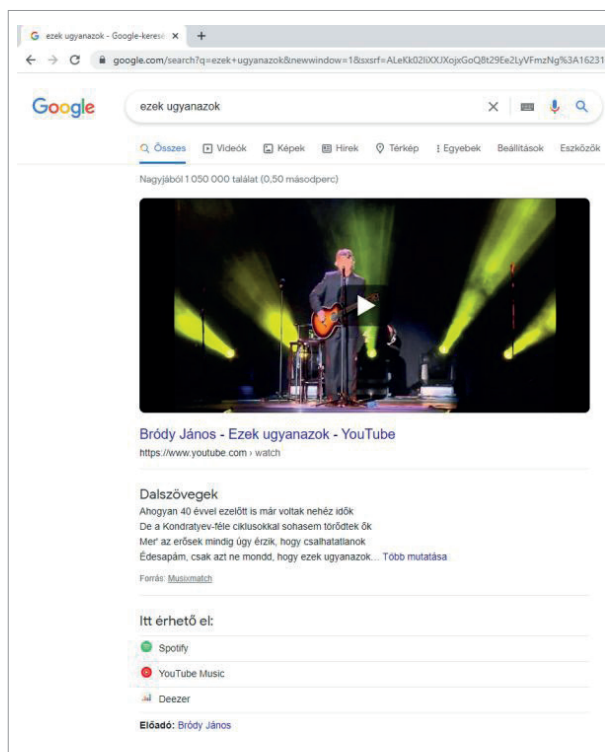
ezek ugyanazok - Google-keresé ×  +

← → C google.com/search?q=ezek+ugyanazok&newwindow=1&sxsrf=ALeKk02lXXJXojxGoQ8t29Ee2LyVFmzNg%3A16231

Google

ezek ugyanazok

Összes  Videók  Képek  Hírek  Térkép  Egyebek  Beállítások  Eszközök

Nagyjából 1 050 000 találat (0,50 másodperc)

Bródy János - Ezek ugyanazok - YouTube
https://www.youtube.com › watch

Dalszövegek
Ahogyan 40 évvel ezelőtt is már voltak nehéz idők
De a Kondratyev-féle ciklusokkal sohasem törődtek ők
Mer' az erősek mindig úgy érzik, hogy csalhatatlanok
Édesapám, csak azt ne mondd, hogy ezek ugyanazok… Több mutatása

Forrás: Musixmatch

Itt érhető el:
Spotify
YouTube Music
Deezer

Előadó: Bródy János